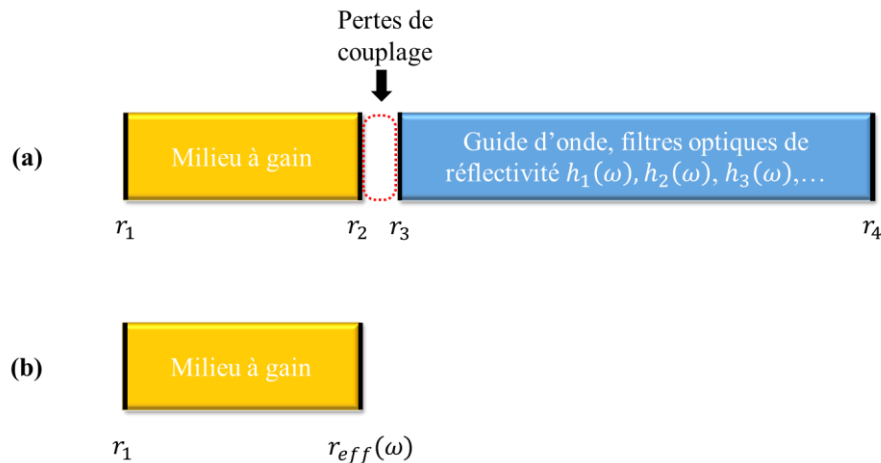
Pertes de couplage

(a)

Milieu à gain

Guide d’onde, filtres optiques de réflectivité $h_1(\omega)$, $h_2(\omega)$, $h_3(\omega)$,…

$r_1$ $r_2$ $r_3$ $r_4$

(b)

Milieu à gain

$r_1$ $r_{eff}(\omega)$